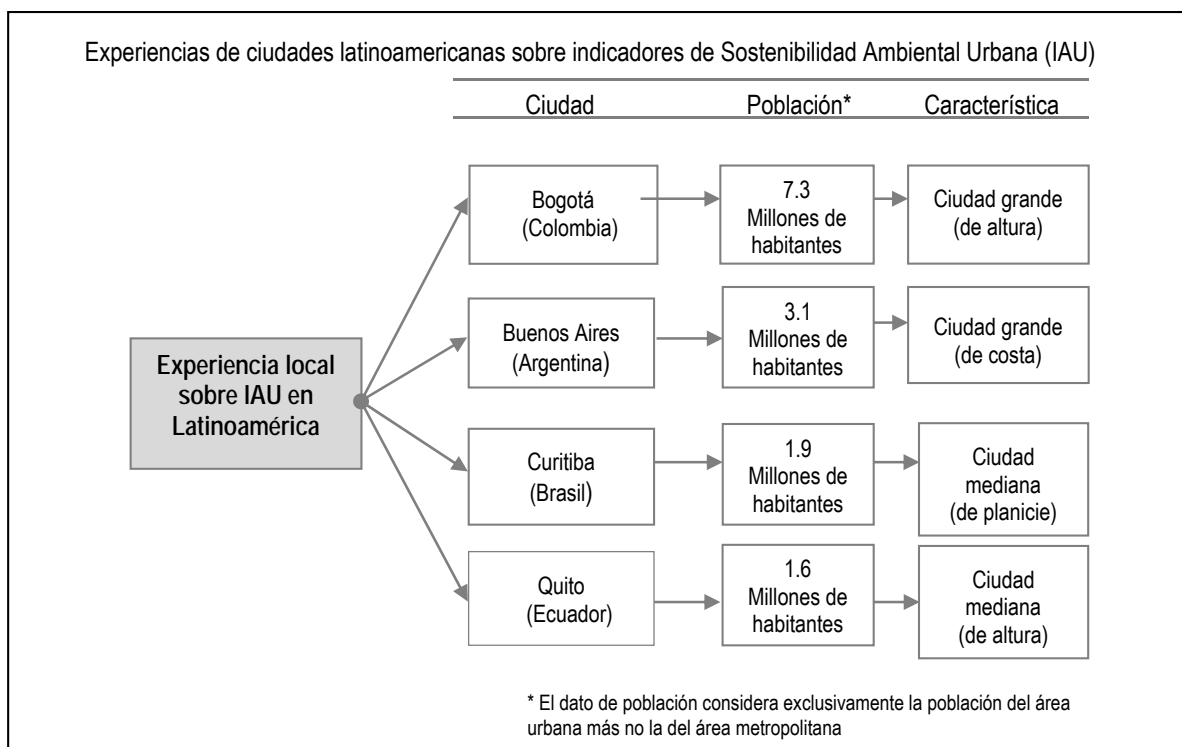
Experiencias de ciudades latinoamericanas sobre indicadores de Sostenibilidad Ambiental Urbana (IAU)

Ciudad

Población*

Característica

Experiencia local sobre IAU en Latinoamérica

Bogotá (Colombia)

7.3 Millones de habitantes

Ciudad grande (de altura)

Buenos Aires (Argentina)

3.1 Millones de habitantes

Ciudad grande (de costa)

Curitiba (Brasil)

1.9 Millones de habitantes

Ciudad mediana (de planicie)

Quito (Ecuador)

1.6 Millones de habitantes

Ciudad mediana (de altura)

* El dato de población considera exclusivamente la población del área urbana más no la del área metropolitana